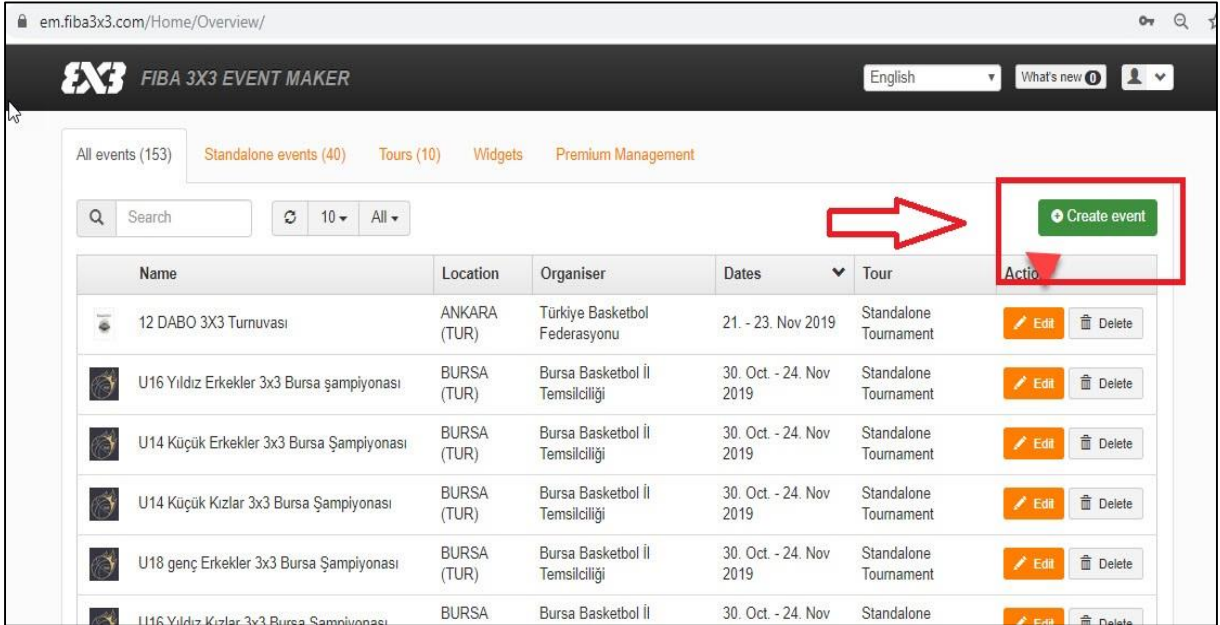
em.fiba3x3.com/Home/Overview/

3X3 FIBA 3X3 EVENT MAKER

English

What's new 0

All events (153) Standalone events (40) Tours (10) Widgets Premium Management

Search

10 All

Create event

| | Name | Location | Organiser | Dates | Tour | Actio |
|---|---|---|---|---|---|---|
| | 12 DABO 3X3 Turnuvası | ANKARA (TUR) | Türkiye Basketbol Federasyonu | 21. - 23. Nov 2019 | Standalone Tournament | Edit Delete |
| | U16 Yıldız Erkekler 3x3 Bursa şampiyonası | BURSA (TUR) | Bursa Basketbol İl Temsilciliği | 30. Oct. - 24. Nov 2019 | Standalone Tournament | Edit Delete |
| | U14 Küçük Erkekler 3x3 Bursa Şampiyonası | BURSA (TUR) | Bursa Basketbol İl Temsilciliği | 30. Oct. - 24. Nov 2019 | Standalone Tournament | Edit Delete |
| | U14 Küçük Kızlar 3x3 Bursa Şampiyonası | BURSA (TUR) | Bursa Basketbol İl Temsilciliği | 30. Oct. - 24. Nov 2019 | Standalone Tournament | Edit Delete |
| | U18 genç Erkekler 3x3 Bursa Şampiyonası | BURSA (TUR) | Bursa Basketbol İl Temsilciliği | 30. Oct. - 24. Nov 2019 | Standalone Tournament | Edit Delete |
| | U16 Yıldız Kızlar 3x3 Bursa Şampiyonası | BURSA | Bursa Basketbol İl | 30. Oct. - 24. Nov | Standalone | Edit Delete |